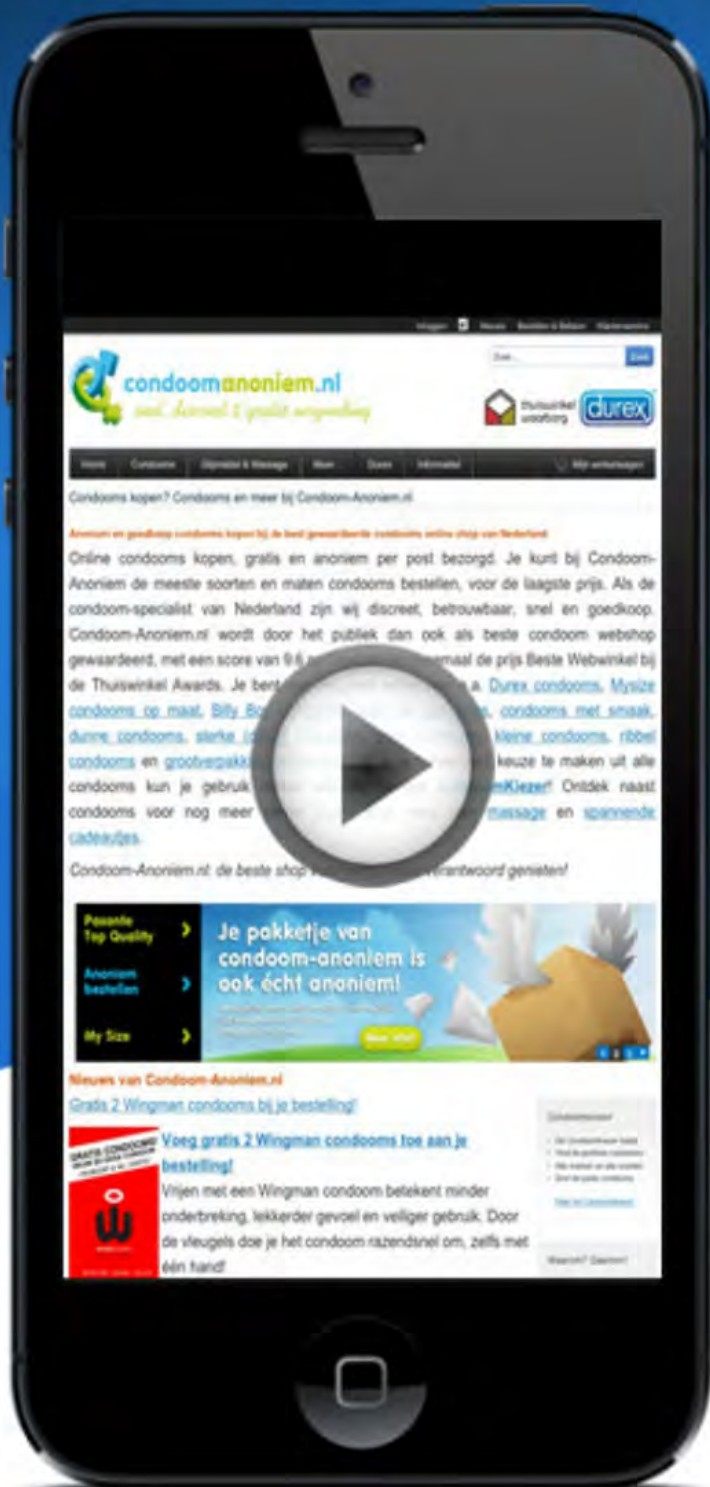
Inloggen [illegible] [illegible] Bestellen & Betalen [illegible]

Zoek... Zoek

condoomanoniem.nl
snel, discreet & gratis verzending

thuiswinkel waarborg durex

Home Condooms Glijmiddel & Massage Meer Dozen Informatie Mijn winkelwagen

Condooms kopen? Condooms en meer bij Condoom-Anoniem.nl

Anoniem en goedkoop condooms kopen bij de best gewaardeerde condoom online shop van Nederland

Online condooms kopen, gratis en anoniem per post bezorgd. Je kunt bij Condoom-Anoniem de meeste soorten en maten condooms bestellen, voor de laagste prijs. Als de condoom-specialist van Nederland zijn wij discreet, betrouwbaar, snel en goedkoop. Condoom-Anoniem.nl wordt door het publiek dan ook als beste condoom webshop gewaardeerd, met een score van 9.6 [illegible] maal de prijs Beste Webwinkel bij de Thuiswinkel Awards. Je bent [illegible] a. Durex condooms, Mysize condooms op maat, Billy Bo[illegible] condooms met smaak, dunne condooms, sterke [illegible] kleine condooms, ribbel condooms en grootverpakk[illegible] keuze te maken uit alle condooms kun je gebruik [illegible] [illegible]mKiezer! Ontdek naast condooms voor nog meer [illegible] massage en spannende cadeautjes.

Condoom-Anoniem.nl: de beste shop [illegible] verantwoord genieten!

Pasante Top Quality
Anoniem bestellen
My Size

Je pakketje van condoom-anoniem is ook écht anoniem!

Nieuws van Condoom-Anoniem.nl

Gratis 2 Wingman condooms bij je bestelling!

Voeg gratis 2 Wingman condooms toe aan je bestelling!

Vrijen met een Wingman condoom betekent minder onderbreking, lekkerder gevoel en veiliger gebruik. Door de vleugels doe je het condoom razendsnel om, zelfs met één hand!

Waarom? Daarom!